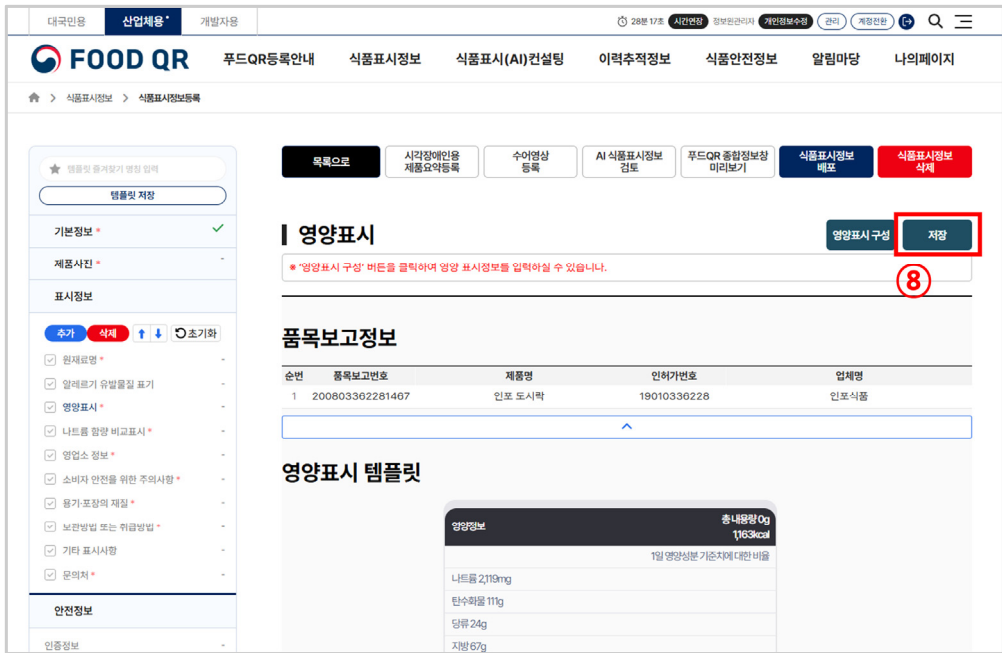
대국민용 산업체용 개발자용

28분 17초 시간연장 정보원관리자 개인정보수정 관리 계정전환

FOOD QR

푸드QR등록안내 식품표시정보 식품표시(AI)컨설팅 이력추적정보 식품안전정보 알림마당 나의페이지

> 식품표시정보 > 식품표시정보등록

템플릿 즐겨찾기 명칭 입력

템플릿 저장

기본정보 *

제품사진 *

표시정보

추가 삭제 ↑ ↓ 초기화

원재료명 *

알레르기 유발물질 표기

영양표시 *

나트륨 함량 비교표시 *

영업소 정보 *

소비자 안전을 위한 주의사항 *

용기·포장의 재질 *

보관방법 또는 취급방법 *

기타 표시사항

문의처 *

안전정보

인증정보

목록으로

시각장애인용 제품요약등록

수어영상 등록

AI 식품표시정보 검토

푸드QR 종합정보창 미리보기

식품표시정보 배포

식품표시정보 삭제

영양표시

영양표시 구성 저장

※ "영양표시 구성" 버튼을 클릭하여 영양 표시정보를 입력하실 수 있습니다.

⑧

품목보고정보

| 순번 | 품목보고번호 | 제품명 | 인허가번호 | 업체명 |
|---|---|---|---|---|
| 1 | 200803362281467 | 인포 도시락 | 19010336228 | 인포식품 |

영양표시 템플릿

영양정보 총 내용량 0g 1,163kcal

1일 영양성분 기준치에 대한 비율

나트륨 2,119mg

탄수화물 111g

당류 24g

지방 67g